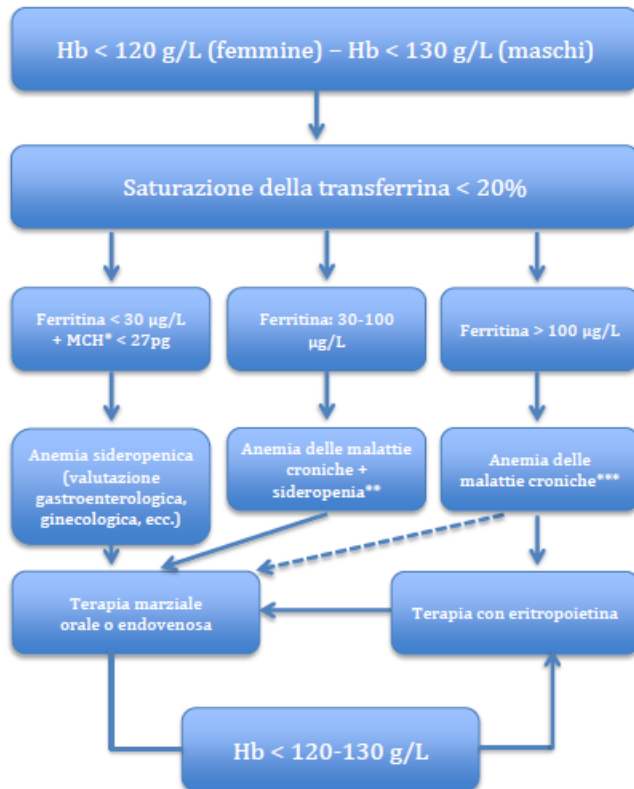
Hb < 120 g/L (femmine) – Hb < 130 g/L (maschi)

Saturazione della transferrina < 20%

Ferritina < 30 µg/L + MCH* < 27pg

Ferritina: 30-100 µg/L

Ferritina > 100 µg/L

Anemia sideropenica (valutazione gastroenterologica, ginecologica, ecc.)

Anemia delle malattie croniche + sideropenia**

Anemia delle malattie croniche***

Terapia marziale orale o endovenosa

Terapia con eritropoietina

Hb < 120-130 g/L